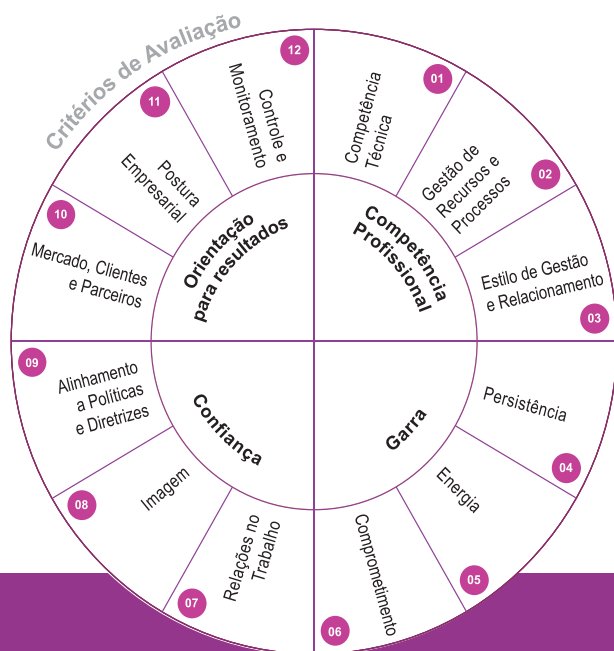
Critérios de Avaliação

Competência Profissional

01
Competência Técnica

02
Gestão de Recursos e Processos

03
Estilo de Gestão e Relacionamento

Garra

04
Persistência

05
Energia

06
Comprometimento

Confiança

07
Relações no Trabalho

08
Imagem

09
Alinhamento a Políticas e Diretrizes

Orientação para resultados

10
Mercado, Clientes e Parceiros

11
Postura Empresarial

12
Controle e Monitoramento